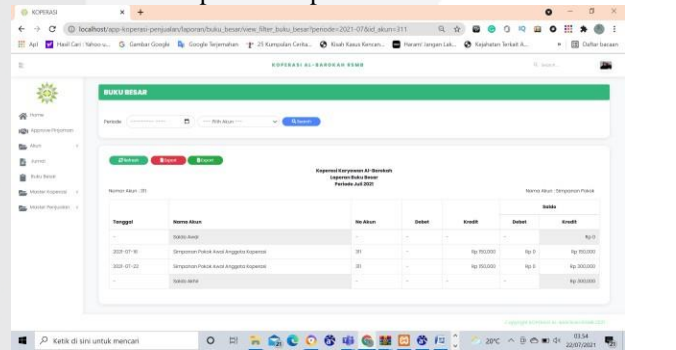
KOPERASI

localhost/app-koperasi-penjualan/laporan/buku_besar/view_filter_buku_besar?periode=2021-07&id_akun=311

Apl | Hasil Cari - Yahoo s... | Gambar Google | Google Terjemahan | 25 Kumpulan Cerita... | Kisah Kasus Kencan... | Haram! Jangan Lak... | Kejahatan Terbaik A... | Daftar bacaan

KOPERASI AL-BAROKAH RSMB

Home
Approve Pinjaman
Akun
Jurnal
Buku Besar
Master Koperasi
Master Penjualan

BUKU BESAR

Periode | ---- Pilih Akun ---- | Search

Refresh | Export | Export

Koperasi Karyawan Al-Barokah
Laporan Buku Besar
Periode Juli 2021

Nomor Akun : 311

Nama Akun : Simpanan Pokok

| Tanggal | Nama Akun | No Akun | Debet | Kredit | Saldo Debet | Saldo Kredit |
|---|---|---|---|---|---|---|
| - | Saldo Awal | - | - | - | - | Rp 0 |
| 2021-07-16 | Simpanan Pokok Awal Anggota Koperasi | 311 | - | Rp 150,000 | Rp 0 | Rp 150,000 |
| 2021-07-22 | Simpanan Pokok Awal Anggota Koperasi | 311 | - | Rp 150,000 | Rp 0 | Rp 300,000 |
| - | Saldo Akhir | - | - | - | - | Rp 300,000 |

Ketik di sini untuk mencari

20°C

03:34
22/07/2021